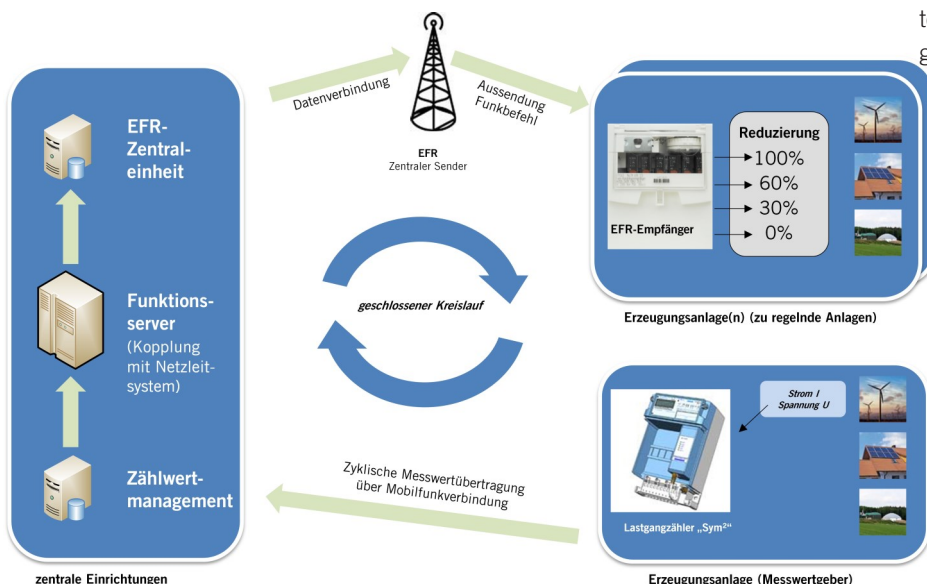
t
g

EFR-Zentraleinheit

Funktionsserver (Kopplung mit Netzleitsystem)

Zählwertmanagement

zentrale Einrichtungen

Datenverbindung

EFR
Zentraler Sender

Aussendung Funkbefehl

Reduzierung
100%
60%
30%
0%

EFR-Empfänger

Erzeugungsanlage(n) (zu regelnde Anlagen)

geschlossener Kreislauf

Strom I
Spannung U

Zyklische Messwertübertragung über Mobilfunkverbindung

Lastgangzähler „Sym²"

Erzeugungsanlage (Messwertgeber)